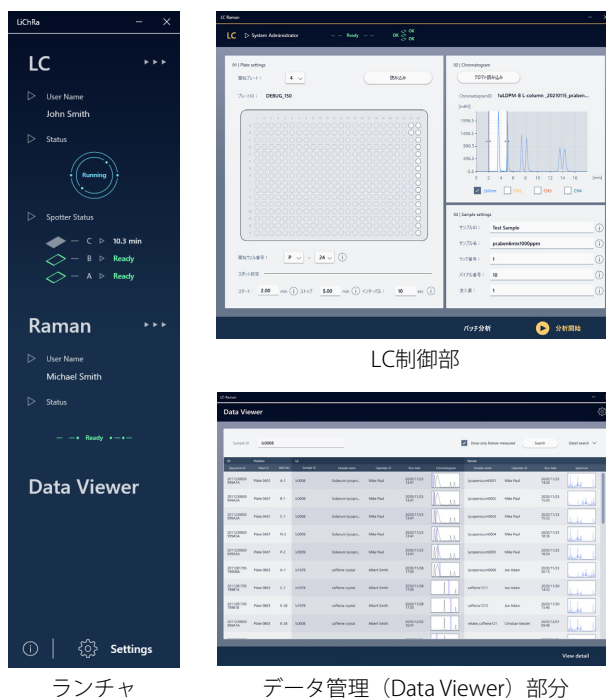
LiChRa

LC

User Name
John Smith

Status

Running

Spotter Status

C 10.3 min
B Ready
A Ready

Raman

User Name
Michael Smith

Status

Ready

Data Viewer

Settings

ランチャ

LC Raman

LC System Administrator Ready OK OK

01 | Plate settings
開始プレート： 4
読み込み
プレートID： DEBUG_150

開始ウェル番号： P 24
スポット設定
スタート 2.00 min ストップ 5.00 min インターバル 10 sec

02 | Chromatogram
クロマト読み込み
Chromatogram ID: foLDPM 8 L-column_20210115_praben...

03 | Sample settings
サンプルID： Test Sample
サンプル名： prabenAmix1000ppm
ラック番号： 1
バイアル番号： 10
注入量： 1

バッチ分析 分析開始

LC制御部

LC Raman

Data Viewer

Sample ID
Show only Raman measured
Search
Detail search

View detail

データ管理（Data Viewer）部分